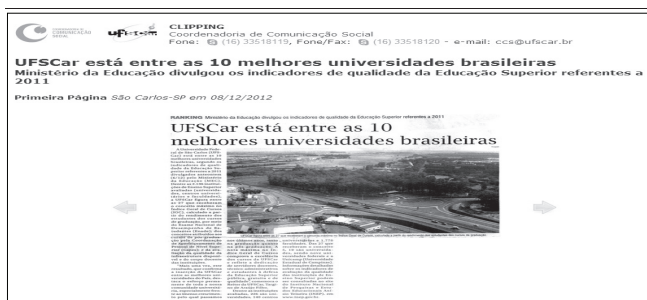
COORDENADORIA DE COMUNICAÇÃO SOCIAL ufscar CLIPPING
Coordenadoria de Comunicação Social
Fone: (16) 33518119, Fone/Fax: (16) 33518120 - e-mail: ccs@ufscar.br

UFSCar está entre as 10 melhores universidades brasileiras
Ministério da Educação divulgou os indicadores de qualidade da Educação Superior referentes a 2011

Primeira Página São Carlos-SP em 08/12/2012

RANKING Ministério da Educação divulgou os indicadores de qualidade da Educação Superior referentes a 2011
UFSCar está entre as 10 melhores universidades brasileiras

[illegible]